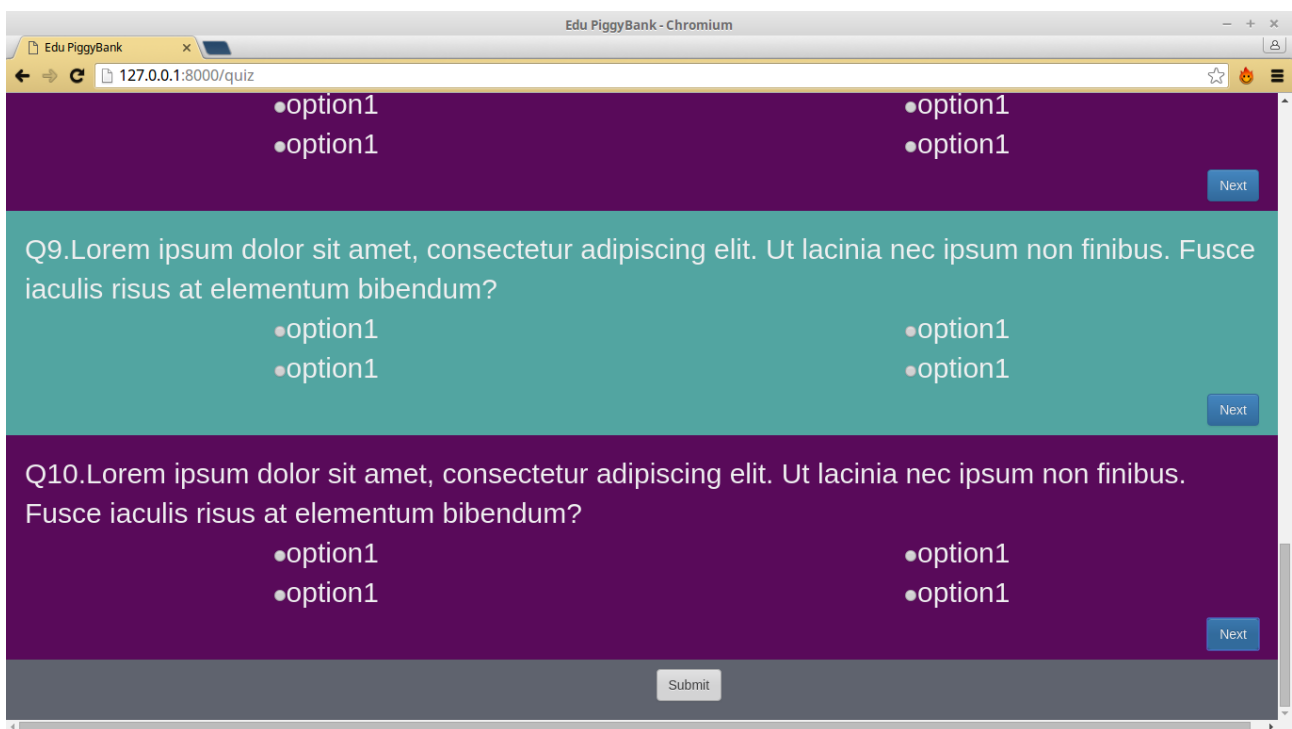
Edu PiggyBank - Chromium

Edu PiggyBank ×

127.0.0.1:8000/quiz

•option1 •option1
•option1 •option1

Next

Q9.Lorem ipsum dolor sit amet, consectetur adipiscing elit. Ut lacinia nec ipsum non finibus. Fusce iaculis risus at elementum bibendum?

•option1 •option1
•option1 •option1

Next

Q10.Lorem ipsum dolor sit amet, consectetur adipiscing elit. Ut lacinia nec ipsum non finibus. Fusce iaculis risus at elementum bibendum?

•option1 •option1
•option1 •option1

Next

Submit